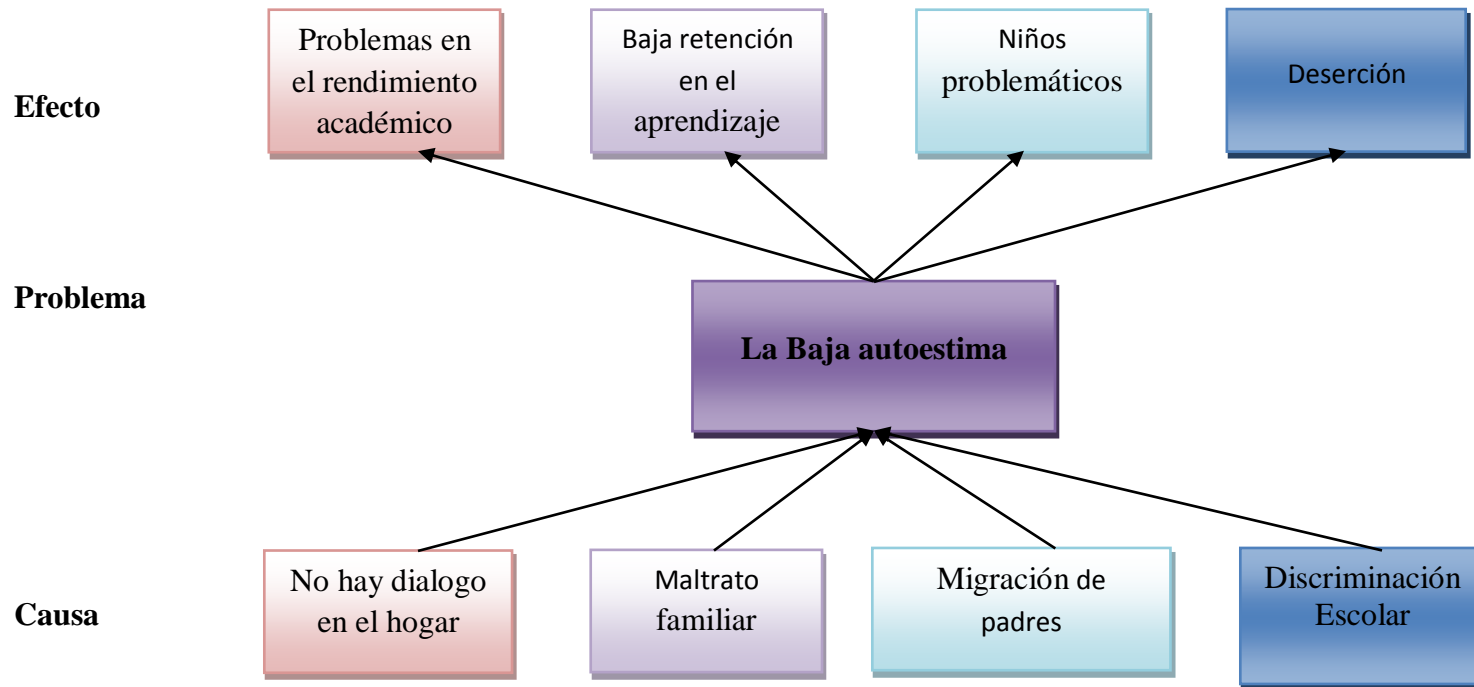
Efecto

Problemas en el rendimiento académico

Baja retención en el aprendizaje

Niños problemáticos

Deserción

Problema

La Baja autoestima

Causa

No hay dialogo en el hogar

Maltrato familiar

Migración de padres

Discriminación Escolar